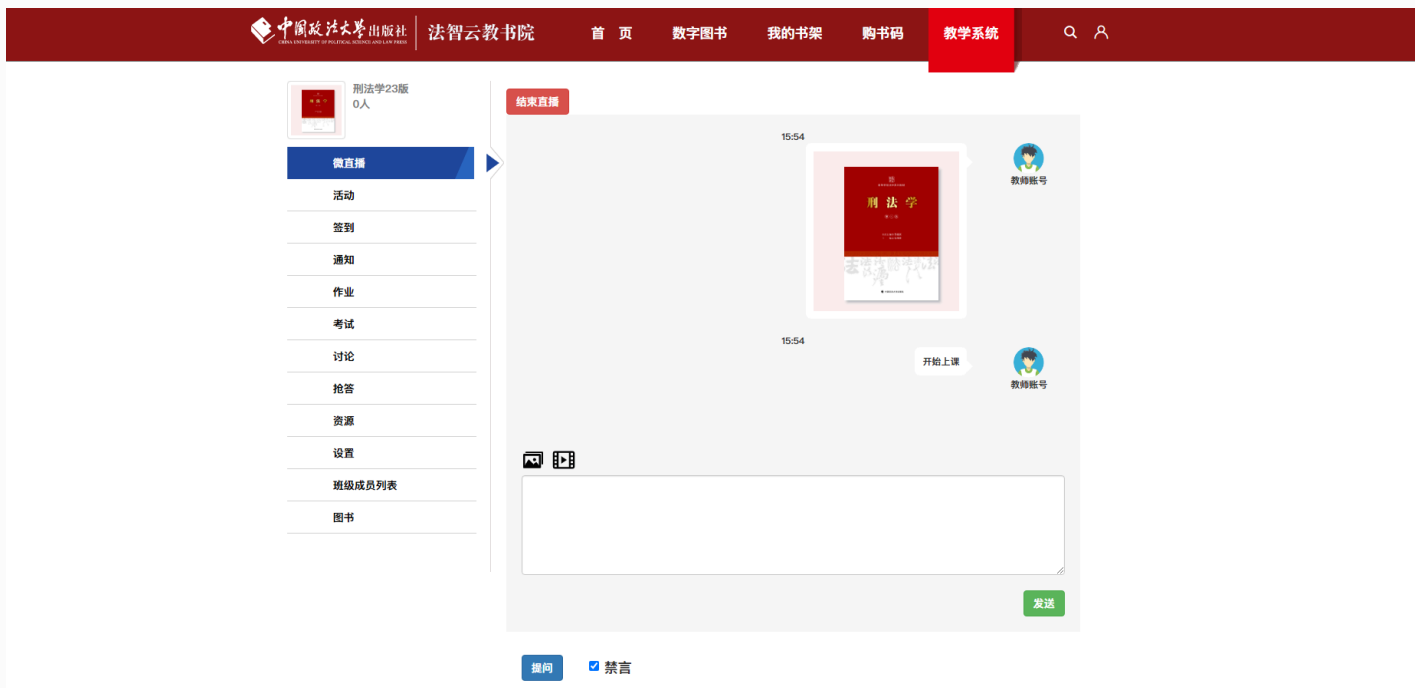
中國政法大學出版社
CHINA UNIVERSITY OF POLITICAL SCIENCE AND LAW PRESS
法智云教书院

首页
数字图书
我的书架
购书码
教学系统

刑法学23版
0人

微直播
活动
签到
通知
作业
考试
讨论
抢答
资源
设置
班级成员列表
图书

结束直播

15:54

刑法学

教师账号

15:54

开始上课

教师账号

发送

提问
禁言